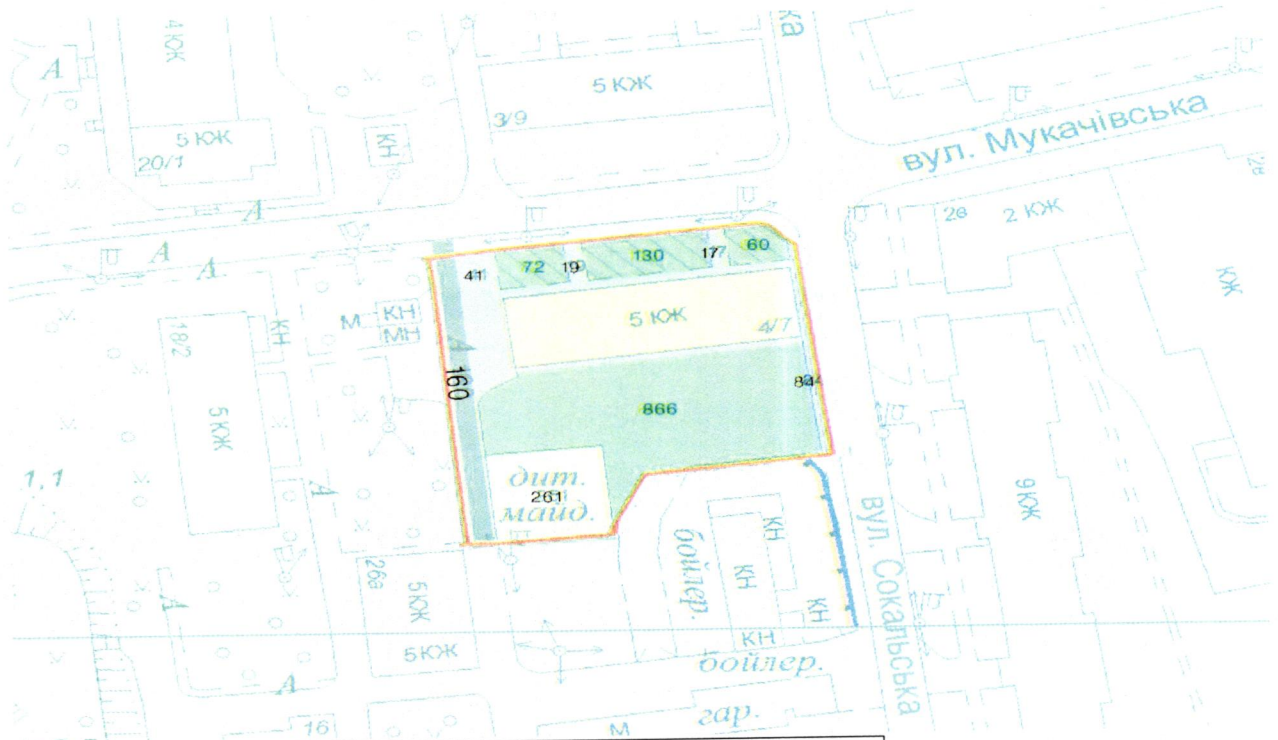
ка
4КЖ
5 КЖ
5 КЖ
20/1
3/9
КН
вул. Мукачівська
2в
2в
2 КЖ
КЖ
41
72
19
130
17
60
5 КЖ
4/7
М
КН
МН
КН
1б2
5КЖ
160
84
866
дит.
261
майд.
1.1
9КЖ
вул. Сокальська
КН
КН
КН
бойлер.
2бв
5КЖ
5КЖ
КН
бойлер.
гар.
16
М